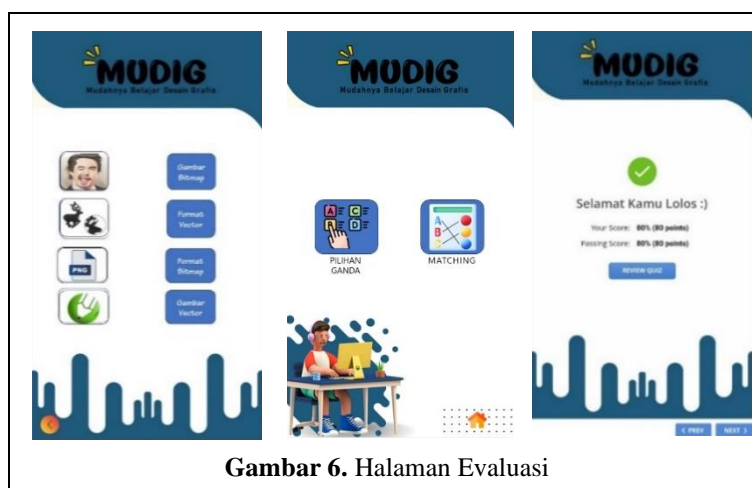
MUDIG
Mudahnya Belajar Desain Grafis

PNG

Gambar Bitmap

Format Vector

Format Bitmap

Gambar Vector

MUDIG
Mudahnya Belajar Desain Grafis

A B C D

PILIHAN GANDA

MATCHING

MUDIG
Mudahnya Belajar Desain Grafis

Selamat Kamu Lolos :)

Your Score: 80% (80 points)

Passing Score: 80% (80 points)

REVIEW QUIZ

< PREV NEXT >

**Gambar 6.** Halaman Evaluasi